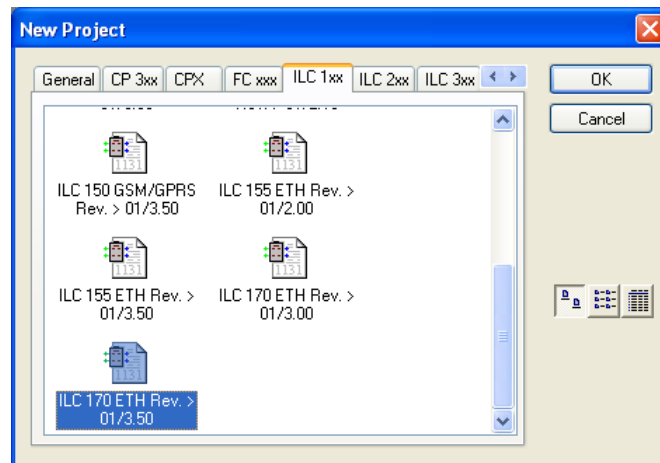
New Project

General | CP 3xx | CPX | FC xxx | ILC 1xx | ILC 2xx | ILC 3xx

OK

Cancel

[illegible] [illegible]

1131
ILC 150 GSM/GPRS Rev. > 01/3.50

1131
ILC 155 ETH Rev. > 01/2.00

1131
ILC 155 ETH Rev. > 01/3.50

1131
ILC 170 ETH Rev. > 01/3.00

1131
ILC 170 ETH Rev. > 01/3.50